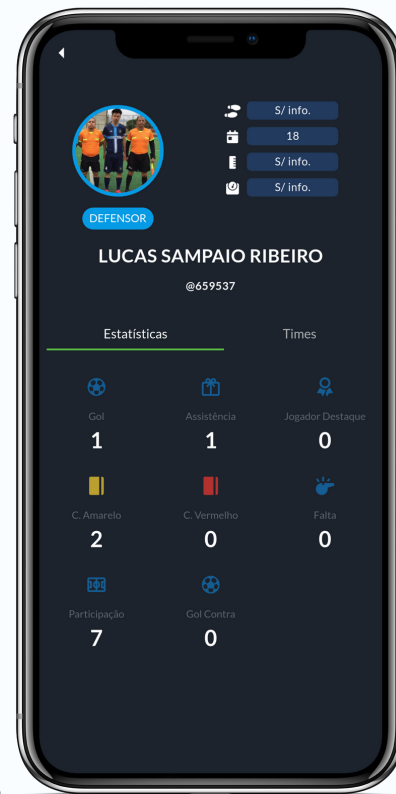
S/ info.

18

S/ info.

S/ info.

DEFENSOR

LUCAS SAMPAIO RIBEIRO

@659537

Estatísticas

Times

Gol
1

Assistência
1

Jogador Destaque
0

C. Amarelo
2

C. Vermelho
0

Falta
0

Participação
7

Gol Contra
0